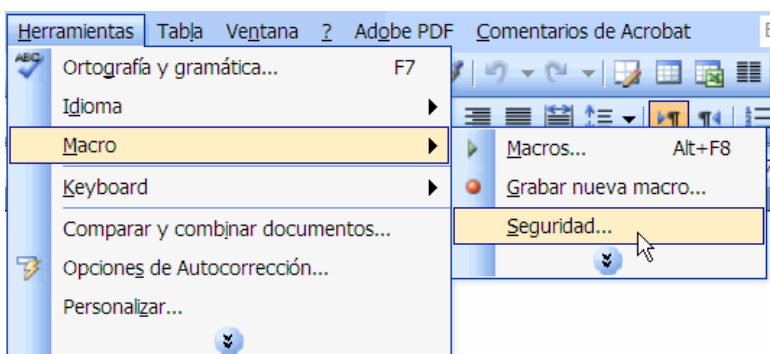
Herramientas Tabla Ventana ? Adobe PDF Comentarios de Acrobat

Ortografía y gramática... F7
Idioma
Macro
Keyboard
Comparar y combinar documentos...
Opciones de Autocorrección...
Personalizar...

Macros... Alt+F8
Grabar nueva macro...
Seguridad...